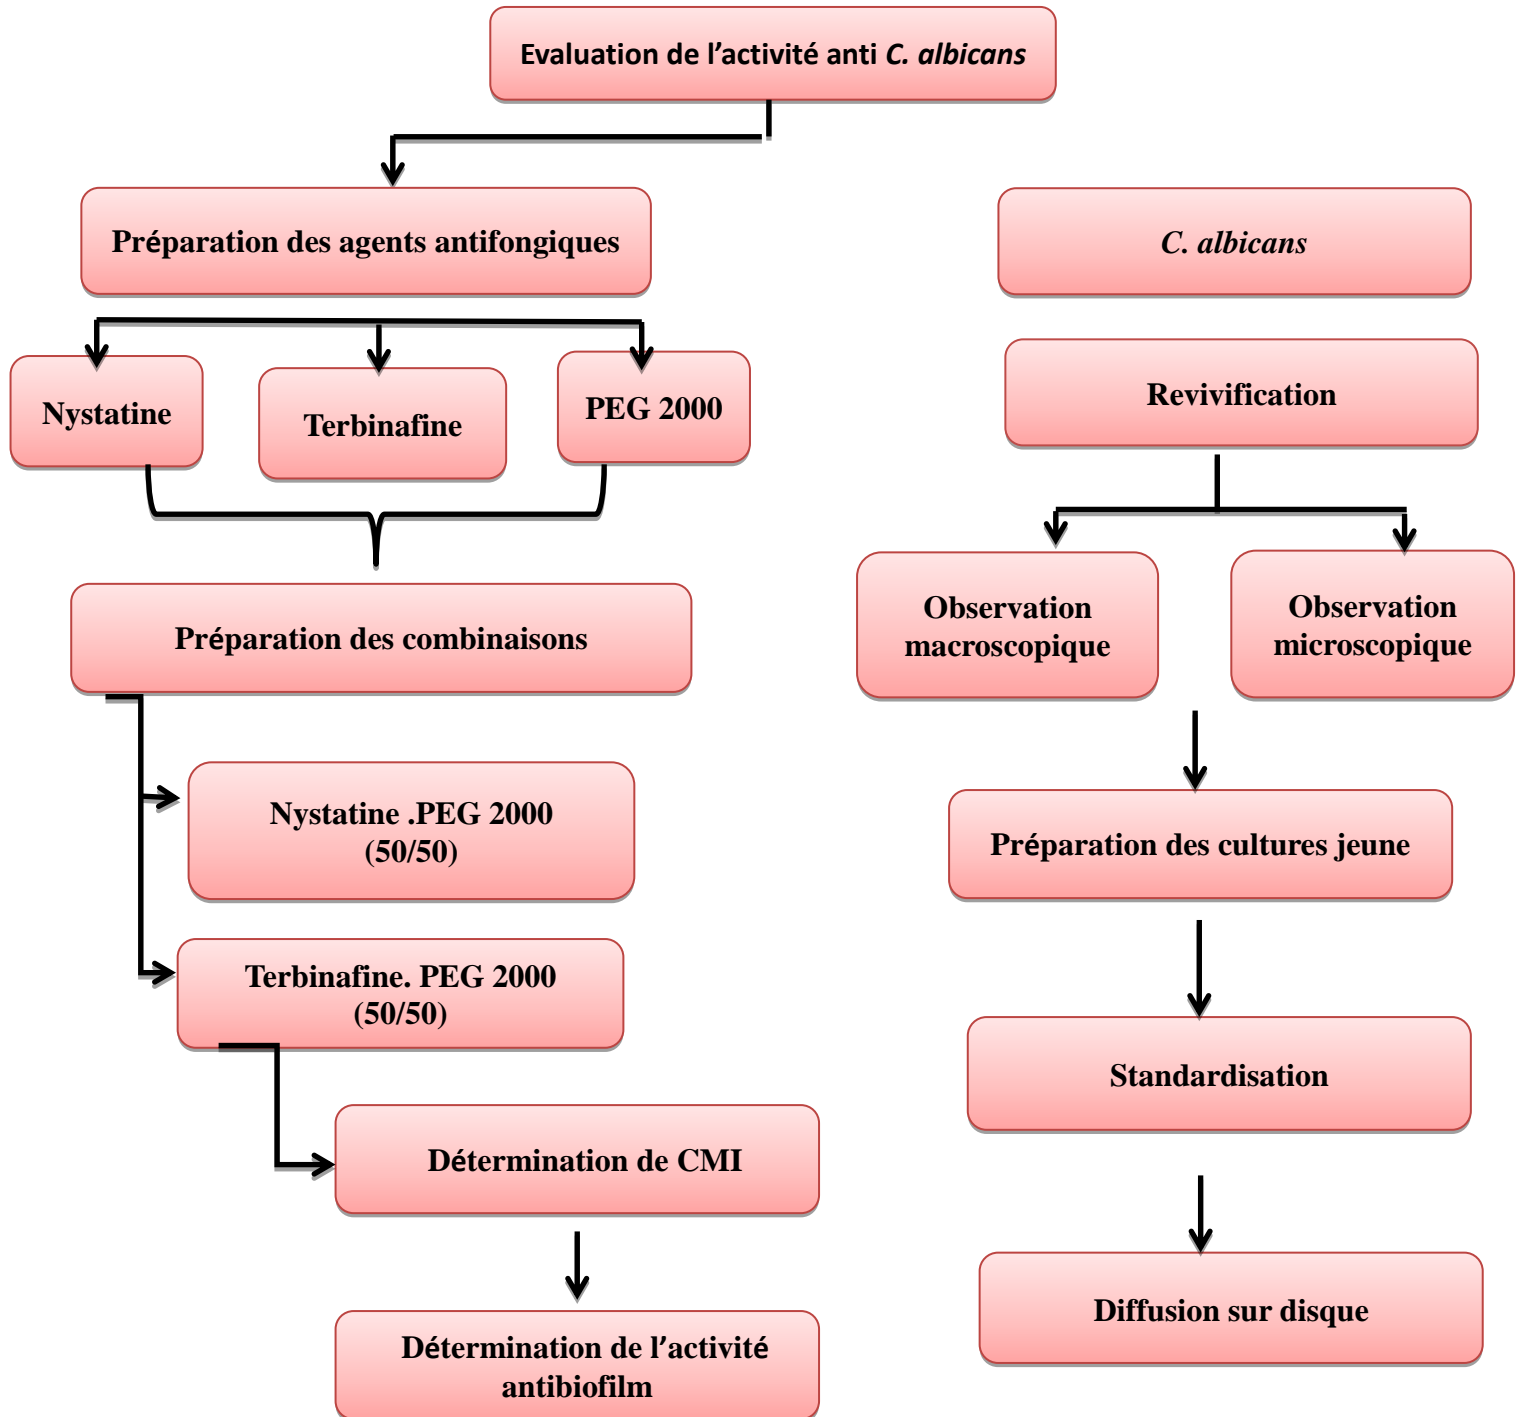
Evaluation de l’activité anti *C. albicans*

Préparation des agents antifongiques

Nystatine

Terbinafine

PEG 2000

Préparation des combinaisons

Nystatine .PEG 2000 (50/50)

Terbinafine. PEG 2000 (50/50)

Détermination de CMI

Détermination de l’activité antibiofilm

*C. albicans*

Revivification

Observation macroscopique

Observation microscopique

Préparation des cultures jeune

Standardisation

Diffusion sur disque